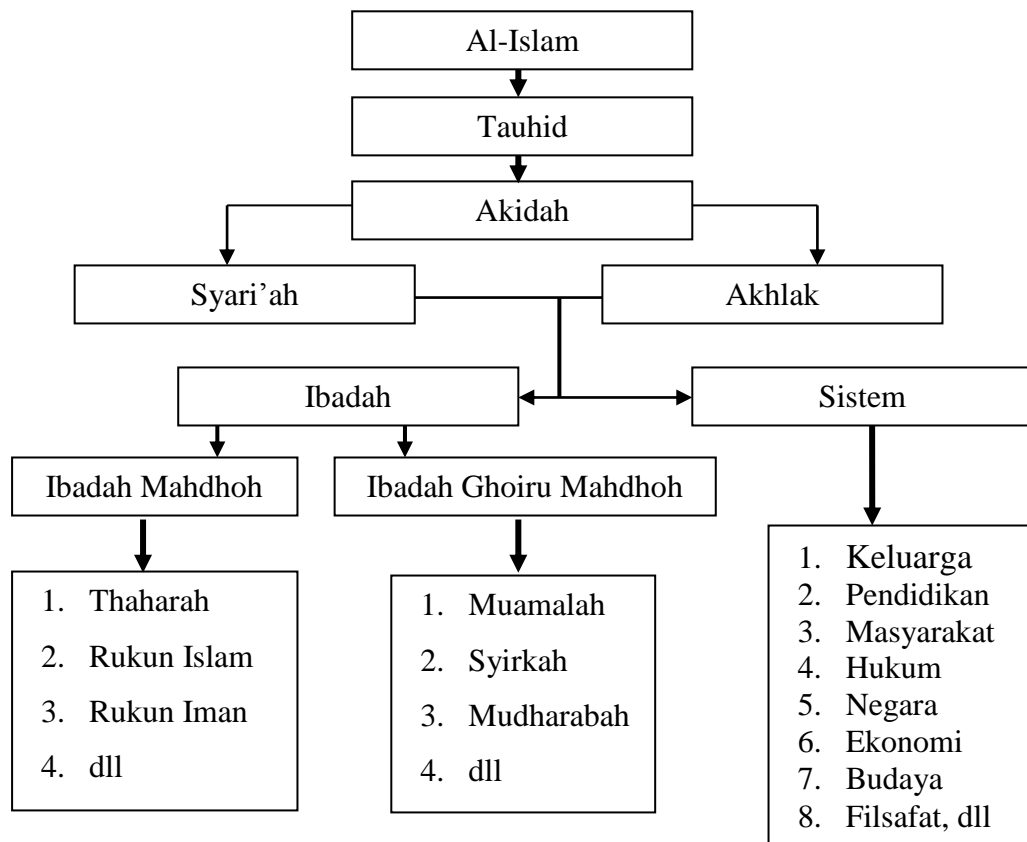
Al-Islam

Tauhid

Akidah

Syari'ah

Akhlak

Ibadah

Sistem

Ibadah Mahdhoh

Ibadah Ghoiru Mahdhoh

1. Thaharah
2. Rukun Islam
3. Rukun Iman
4. dll

1. Muamalah
2. Syirkah
3. Mudharabah
4. dll

1. Keluarga
2. Pendidikan
3. Masyarakat
4. Hukum
5. Negara
6. Ekonomi
7. Budaya
8. Filsafat, dll